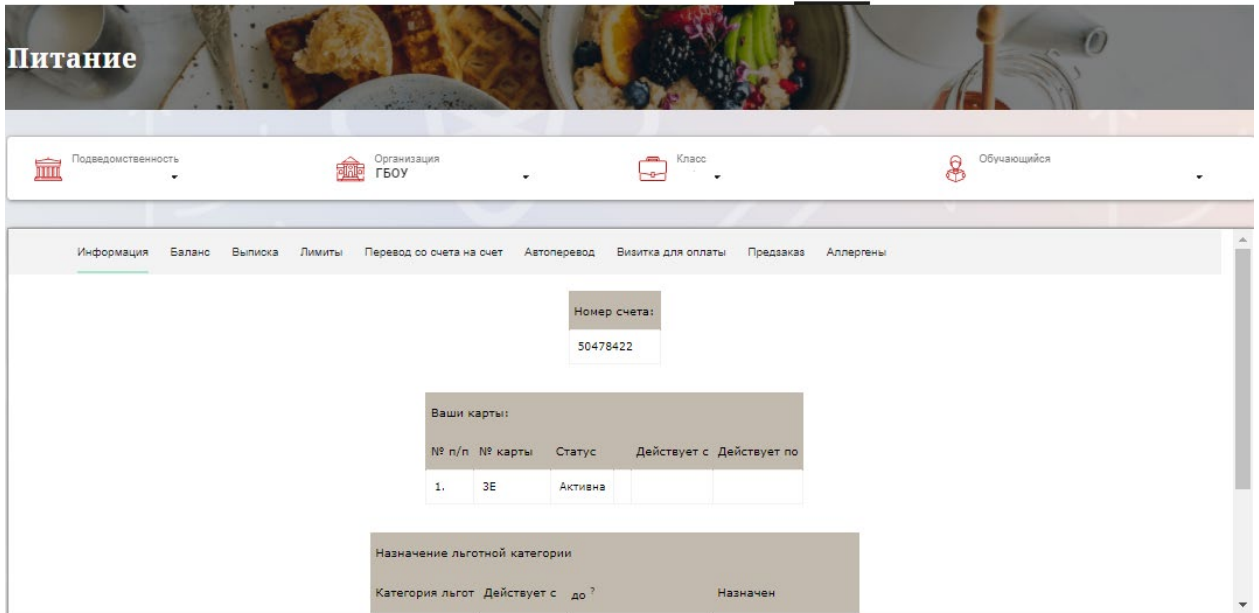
Питание

Подведомственность

Организация
ГБОУ

Класс

Обучающийся

Информация Баланс Выписка Лимиты Перевод со счета на счет Автоперевод Визитка для оплаты Предзаказ Аллергены

| Номер счета: |
|---|
| 50478422 |

Ваши карты:

| № п/п | № карты | Статус | | Действует с | Действует по |
|---|---|---|---|---|---|
| 1. | 3E | Активна | | | |

Назначение льготной категории

| Категория льгот | Действует с | до ? | Назначен |
|---|---|---|---|